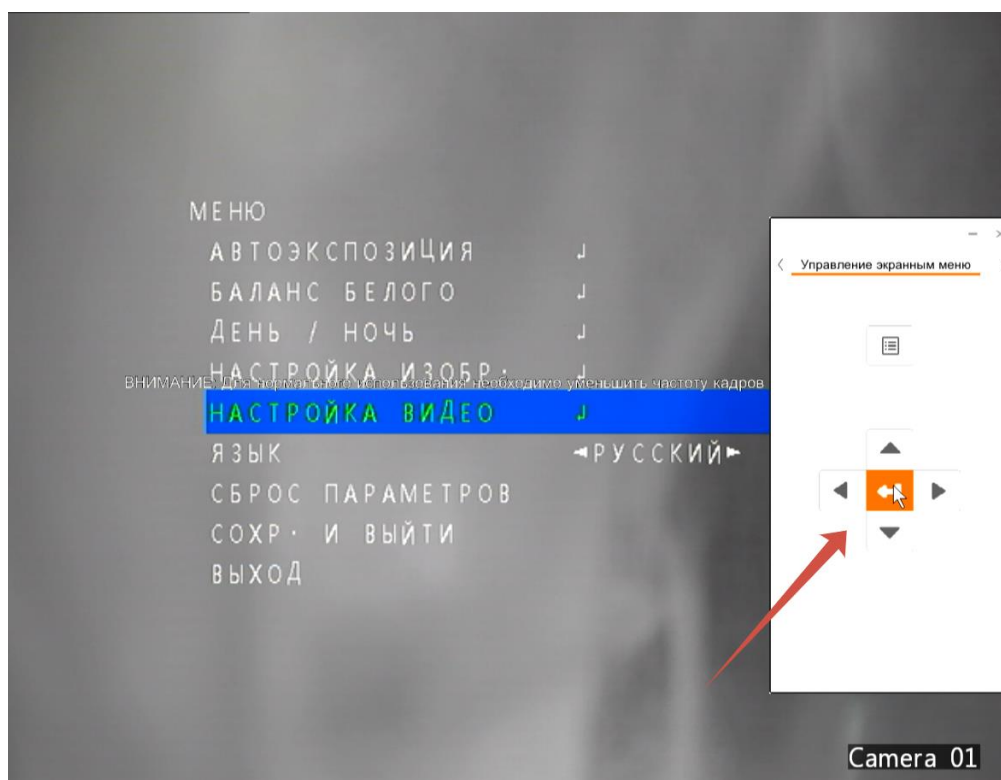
МЕНЮ
АВТОЭКСПОЗИЦИЯ ↵
БАЛАНС БЕЛОГО ↵
ДЕНЬ / НОЧЬ ↵
НАСТРОЙКА ИЗОБР. ↵
ВНИМАНИЕ: Для нормального использования необходимо уменьшить частоту кадров
НАСТРОЙКА ВИДЕО ↵
ЯЗЫК ◄РУССКИЙ►
СБРОС ПАРАМЕТРОВ
СОХР. И ВЫЙТИ
ВЫХОД

Управление экранным меню

Camera 01